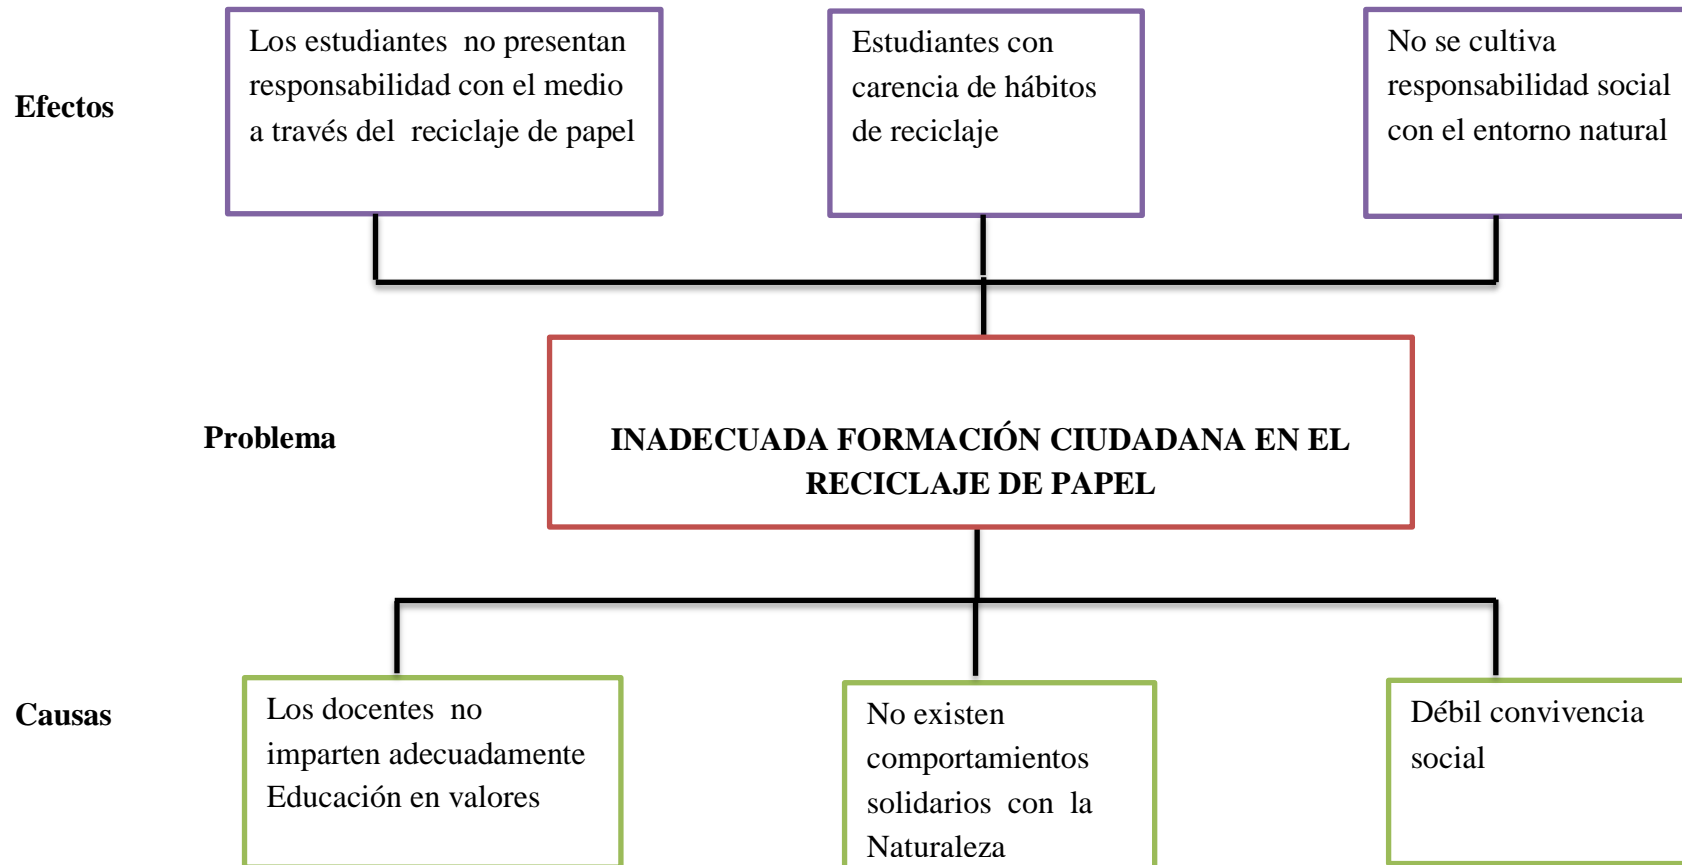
Efectos

Los estudiantes no presentan responsabilidad con el medio a través del reciclaje de papel

Estudiantes con carencia de hábitos de reciclaje

No se cultiva responsabilidad social con el entorno natural

Problema

INADECUADA FORMACIÓN CIUDADANA EN EL RECICLAJE DE PAPEL

Causas

Los docentes no imparten adecuadamente Educación en valores

No existen comportamientos solidarios con la Naturaleza

Débil convivencia social